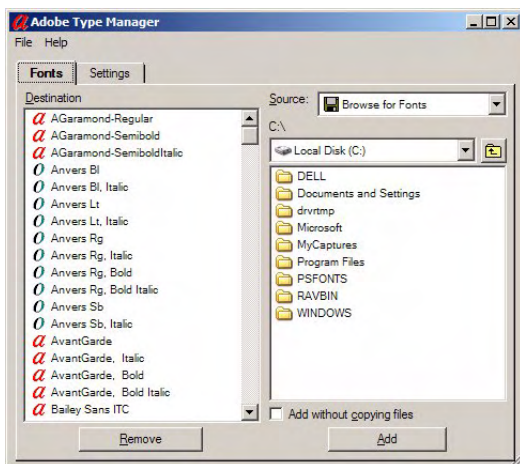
Adobe Type Manager
File Help
Fonts Settings
Destination
AGaramond-Regular
AGaramond-Semibold
AGaramond-SemiboldItalic
Anvers Bl
Anvers Bl, Italic
Anvers Lt
Anvers Lt, Italic
Anvers Rg
Anvers Rg, Italic
Anvers Rg, Bold
Anvers Rg, Bold Italic
Anvers Sb
Anvers Sb, Italic
AvantGarde
AvantGarde, Italic
AvantGarde, Bold
AvantGarde, Bold Italic
Bailey Sans ITC
Remove
Source: Browse for Fonts
C:\
Local Disk (C:)
DELL
Documents and Settings
drvrtmp
Microsoft
MyCaptures
Program Files
PSFONTS
RAVBIN
WINDOWS
Add without copying files
Add